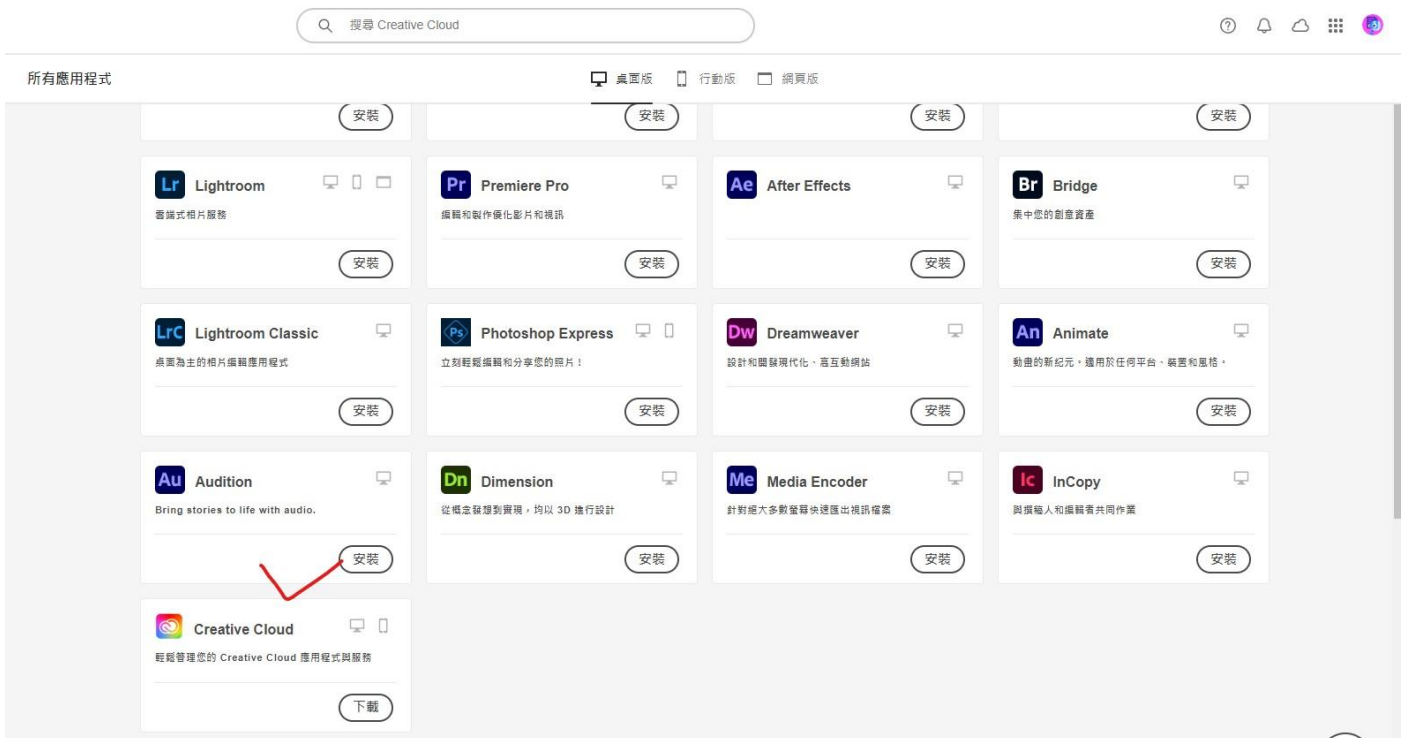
搜尋 Creative Cloud

所有應用程式

桌面版 行動版 網頁版

安裝

安裝

安裝

安裝

Lr Lightroom
雲端式相片服務
安裝

Pr Premiere Pro
編輯和製作優化影片和視訊
安裝

Ae After Effects
安裝

Br Bridge
集中您的創意資產
安裝

LrC Lightroom Classic
桌面為主的相片編輯應用程式
安裝

Ps Photoshop Express
立刻輕鬆編輯和分享您的照片！
安裝

Dw Dreamweaver
設計和開發現代化、高互動網站
安裝

An Animate
動畫的新紀元，適用於任何平台、裝置和風格。
安裝

Au Audition
Bring stories to life with audio.
安裝

Dn Dimension
從概念發想到實現，均以 3D 進行設計
安裝

Me Media Encoder
針對絕大多數螢幕快速匯出視訊檔案
安裝

Ic InCopy
與撰稿人和編輯者共同作業
安裝

Creative Cloud
輕鬆管理您的 Creative Cloud 應用程式與服務
下載